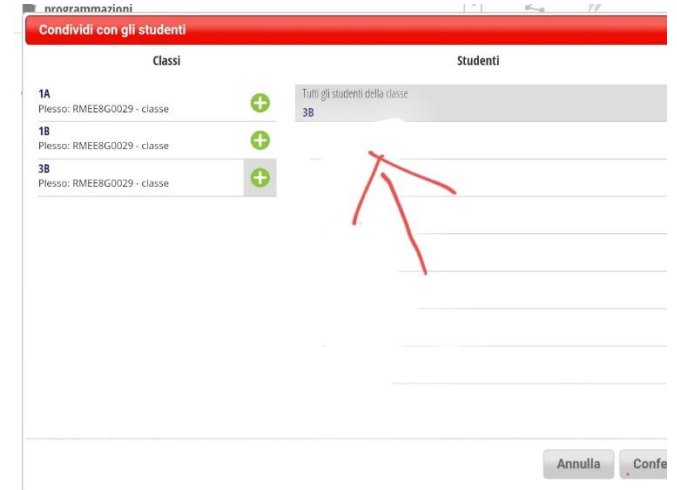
programmazioni

Condividi con gli studenti

Classi

1A
Plesso: RMEE8G0029 - classe

1B
Plesso: RMEE8G0029 - classe

3B
Plesso: RMEE8G0029 - classe

Studenti

Tutti gli studenti della classe
3B

Annulla
Confe